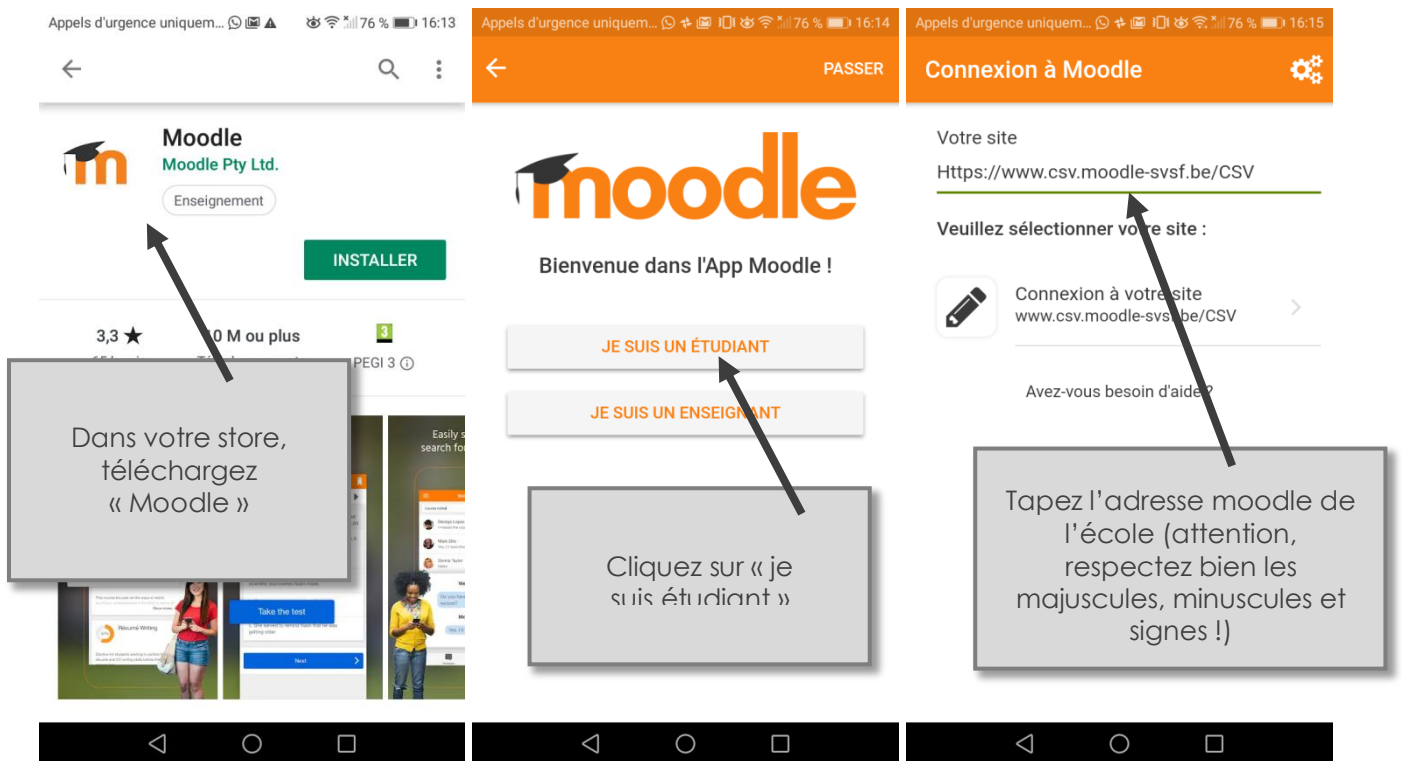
Appels d'urgence uniquem... 76 % 16:13

Moodle
Moodle Pty Ltd.
Enseignement

INSTALLER

3,3 ★
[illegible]0 M ou plus
PEGI 3

Dans votre store, téléchargez « Moodle »

Easily s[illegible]
search fo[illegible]

Take the test
Next

Appels d'urgence uniquem... 76 % 16:14

PASSER

moodle

Bienvenue dans l'App Moodle !

JE SUIS UN ÉTUDIANT

JE SUIS UN ENSEIGNANT

Cliquez sur « je suis étudiant »

Appels d'urgence uniquem... 76 % 16:15

Connexion à Moodle

Votre site
Https://www.csv.moodle-svsf.be/CSV

Veuillez sélectionner votre site :

Connexion à votre site
www.csv.moodle-svsf.be/CSV

Avez-vous besoin d'aide ?

Tapez l'adresse moodle de l'école (attention, respectez bien les majuscules, minuscules et signes !)